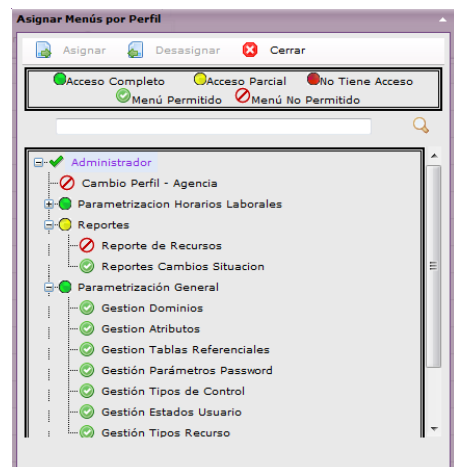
Asignar Menús por Perfil

Asignar Desasignar Cerrar

Acceso Completo Acceso Parcial No Tiene Acceso
Menú Permitido Menú No Permitido

Administrador
Cambio Perfil - Agencia
Parametrizacion Horarios Laborales
Reportes
Reporte de Recursos
Reportes Cambios Situacion
Parametrización General
Gestion Dominios
Gestion Atributos
Gestion Tablas Referenciales
Gestión Parámetros Password
Gestión Tipos de Control
Gestión Estados Usuario
Gestión Tipos Recurso